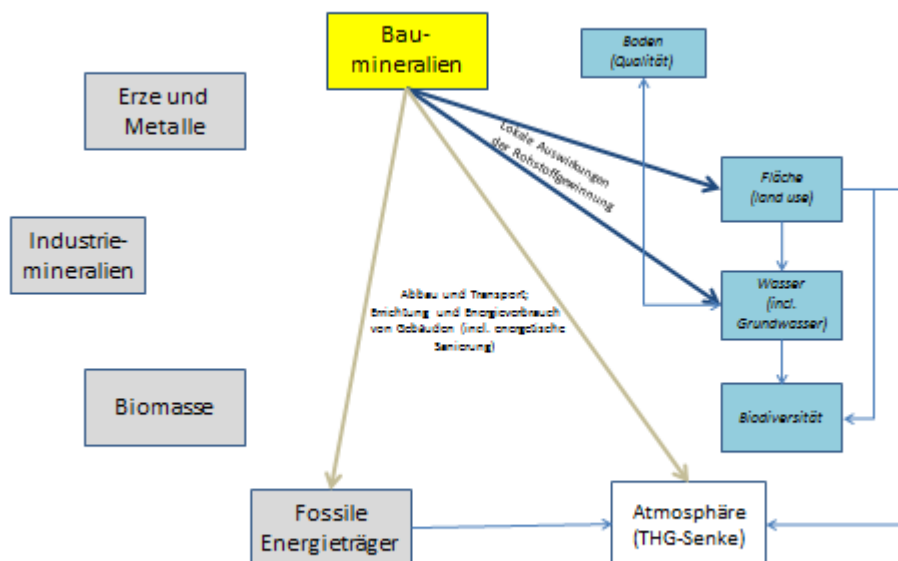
Baumineralien

Erze und Metalle

Industriemineralien

Biomasse

Boden (Qualität)

Lokale Auswirkungen der Rohstoffgewinnung

Fläche (land use)

Wasser (incl. Grundwasser)

Biodiversität

Abbau und Transport; Errichtung und Energieverbrauch von Gebäuden (incl. energetische Sanierung)

Fossile Energieträger

Atmosphäre (THG-Senke)